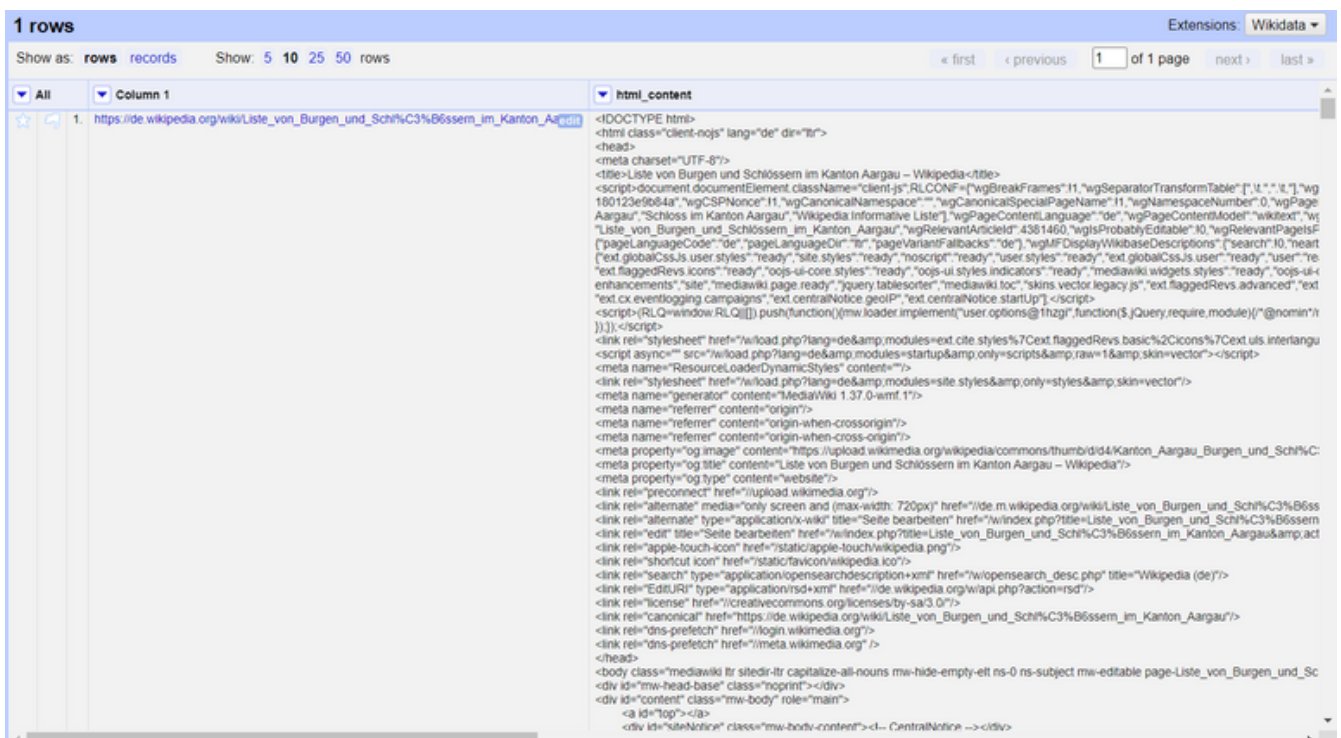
1 rows

Extensions: Wikidata ▾

Show as: rows records Show: 5 10 25 50 rows

« first ‹ previous 1 of 1 page next › last »

| All | Column 1 | html_content |
|---|---|---|
| 1. | https://de.wikipedia.org/wiki/Liste_von_Burgen_und_Schl%C3%B6ssern_im_Kanton_Aa edit | <!DOCTYPE html> <html class="client-nojs" lang="de" dir="ltr"> <head> <meta charset="UTF-8"/> <title>Liste von Burgen und Schlössern im Kanton Aargau – Wikipedia</title> <script>document.documentElement.className="client-js";RLCONF={"wgBreakFrames":!1,"wgSeparatorTransformTable":[",\t.",".\t,"],"wg 180123e9b84a","wgCSPNonce":!1,"wgCanonicalNamespace":"","wgCanonicalSpecialPageName":!1,"wgNamespaceNumber":0,"wgPage Aargau","Schloss im Kanton Aargau","Wikipedia:Informative Liste"],"wgPageContentLanguage":"de","wgPageContentModel":"wikitext","w "Liste_von_Burgen_und_Schlössern_im_Kanton_Aargau","wgRelevantArticleId":4381460,"wgIsProbablyEditable":!0,"wgRelevantPageIsP {"pageLanguageCode":"de","pageLanguageDir":"ltr","pageVariantFallbacks":"de"},"wgMFDisplayWikibaseDescriptions":{"search":!0,"neart {"ext.globalCssJs.user.styles":"ready","site.styles":"ready","noscript":"ready","user.styles":"ready","ext.globalCssJs.user":"ready","user":"re "ext.flaggedRevs.icons":"ready","oojs-ui-core.styles":"ready","oojs-ui.styles.indicators":"ready","mediawiki.widgets.styles":"ready","oojs-ui-c enhancements","site","mediawiki.page.ready","jquery.tablesorter","mediawiki.toc","skins.vector.legacy.js","ext.flaggedRevs.advanced","ext "ext.cx.eventlogging.campaigns","ext.centralNotice.geoIP","ext.centralNotice.startUp"];</script> <script>(RLQ=window.RLQ\|\|[]).push(function(){mw.loader.implement("user.options@1hzgi",function($,jQuery,require,module){/*@nomin*/ });});</script> <link rel="stylesheet" href="/w/load.php?lang=de&amp;modules=ext.cite.styles%7Cext.flaggedRevs.basic%2Cicons%7Cext.uls.interlangu <script async="" src="/w/load.php?lang=de&amp;modules=startup&amp;only=scripts&amp;raw=1&amp;skin=vector"></script> <meta name="ResourceLoaderDynamicStyles" content=""/> <link rel="stylesheet" href="/w/load.php?lang=de&amp;modules=site.styles&amp;only=styles&amp;skin=vector"/> <meta name="generator" content="MediaWiki 1.37.0-wmf.1"/> <meta name="referrer" content="origin"/> <meta name="referrer" content="origin-when-crossorigin"/> <meta name="referrer" content="origin-when-cross-origin"/> <meta property="og:image" content="https://upload.wikimedia.org/wikipedia/commons/thumb/d/d4/Kanton_Aargau_Burgen_und_Schl%C <meta property="og:title" content="Liste von Burgen und Schlössern im Kanton Aargau – Wikipedia"/> <meta property="og:type" content="website"/> <link rel="preconnect" href="//upload.wikimedia.org"/> <link rel="alternate" media="only screen and (max-width: 720px)" href="//de.m.wikipedia.org/wiki/Liste_von_Burgen_und_Schl%C3%B6ss <link rel="alternate" type="application/x-wiki" title="Seite bearbeiten" href="/w/index.php?title=Liste_von_Burgen_und_Schl%C3%B6ssern <link rel="edit" title="Seite bearbeiten" href="/w/index.php?title=Liste_von_Burgen_und_Schl%C3%B6ssern_im_Kanton_Aargau&amp;act <link rel="apple-touch-icon" href="/static/apple-touch/wikipedia.png"/> <link rel="shortcut icon" href="/static/favicon/wikipedia.ico"/> <link rel="search" type="application/opensearchdescription+xml" href="/w/opensearch_desc.php" title="Wikipedia (de)"/> <link rel="EditURI" type="application/rsd+xml" href="//de.wikipedia.org/w/api.php?action=rsd"/> <link rel="license" href="//creativecommons.org/licenses/by-sa/3.0/"/> <link rel="canonical" href="https://de.wikipedia.org/wiki/Liste_von_Burgen_und_Schl%C3%B6ssern_im_Kanton_Aargau"/> <link rel="dns-prefetch" href="//login.wikimedia.org"/> <link rel="dns-prefetch" href="//meta.wikimedia.org" /> </head> <body class="mediawiki ltr sitedir-ltr capitalize-all-nouns mw-hide-empty-elt ns-0 ns-subject mw-editable page-Liste_von_Burgen_und_Sc <div id="mw-head-base" class="noprint"></div> <div id="content" class="mw-body" role="main"> <a id="top"></a> <div id="siteNotice" class="mw-body-content"><!-- CentralNotice --></div> |